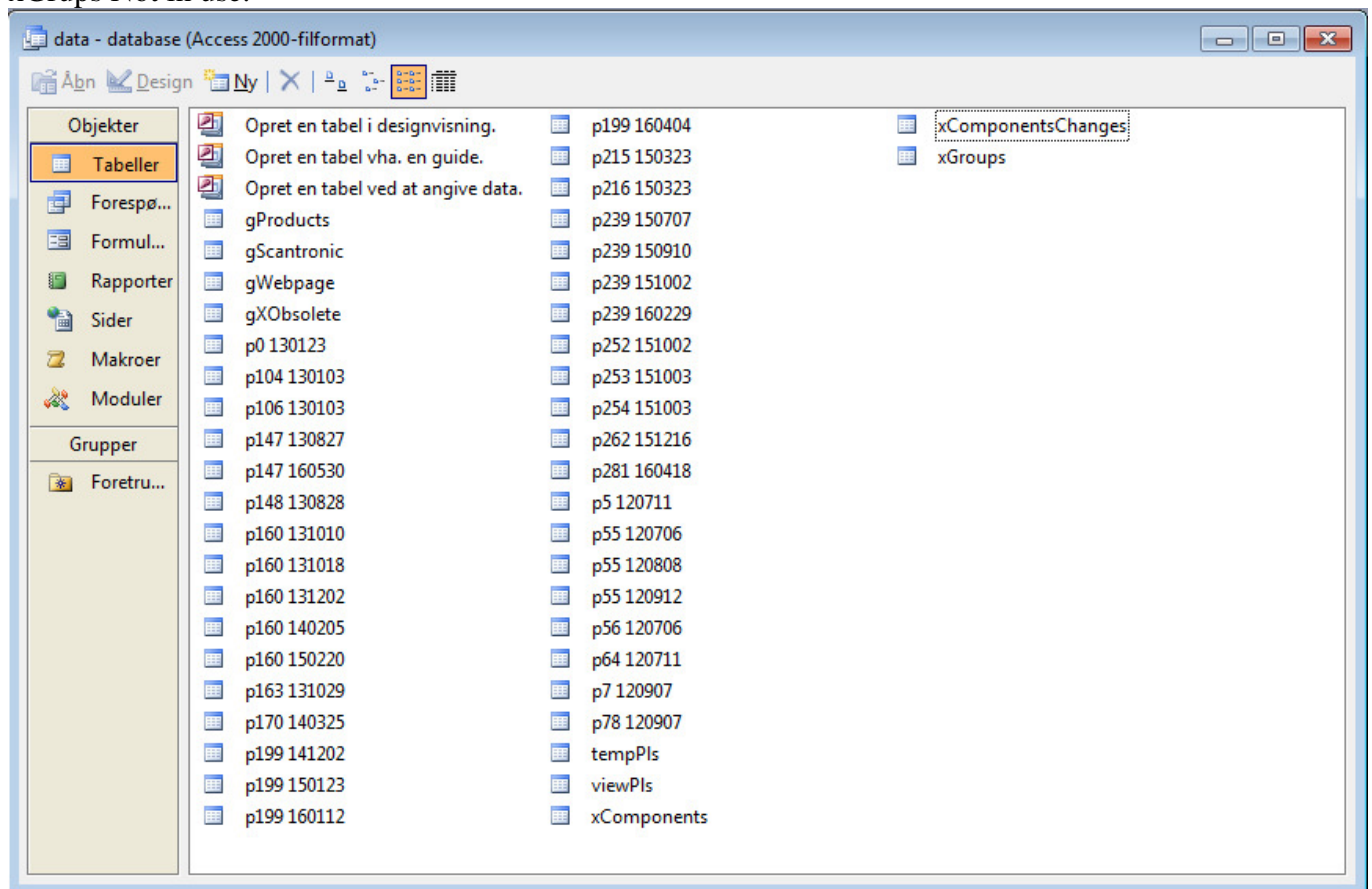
xGrups Not in use.

data - database (Access 2000-filformat)

Åbn Design Ny

Objekter
Tabeller
Forespø...
Formul...
Rapporter
Sider
Makroer
Moduler
Grupper
Foretru...

Opret en tabel i designvisning.
Opret en tabel vha. en guide.
Opret en tabel ved at angive data.
gProducts
gScantronic
gWebpage
gXObsolete
p0 130123
p104 130103
p106 130103
p147 130827
p147 160530
p148 130828
p160 131010
p160 131018
p160 131202
p160 140205
p160 150220
p163 131029
p170 140325
p199 141202
p199 150123
p199 160112

p199 160404
p215 150323
p216 150323
p239 150707
p239 150910
p239 151002
p239 160229
p252 151002
p253 151003
p254 151003
p262 151216
p281 160418
p5 120711
p55 120706
p55 120808
p55 120912
p56 120706
p64 120711
p7 120907
p78 120907
tempPls
viewPls
xComponents

xComponentsChanges
xGroups